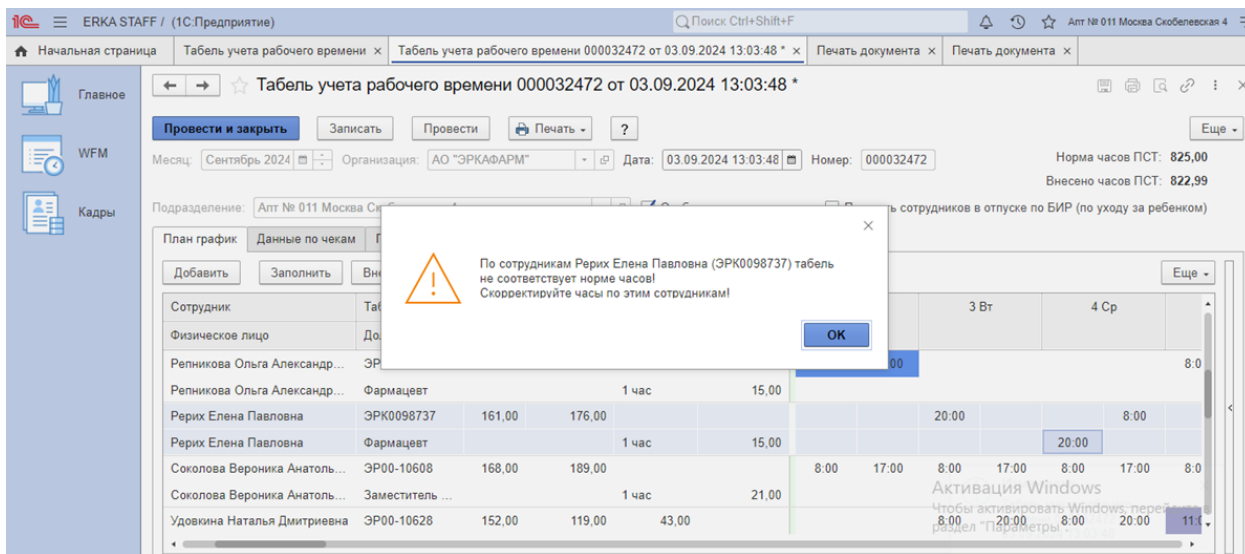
1С ERKA STAFF / (1С:Предприятие)

Поиск Ctrl+Shift+F

Апт № 011 Москва Скобелевская 4

Начальная страница | Табель учета рабочего времени × | Табель учета рабочего времени 000032472 от 03.09.2024 13:03:48 * × | Печать документа × | Печать документа ×

Главное

WFM

Кадры

Табель учета рабочего времени 000032472 от 03.09.2024 13:03:48 *

Провести и закрыть | Записать | Провести | Печать | ? | Еще

Месяц: Сентябрь 2024 | Организация: АО "ЭРКАФАРМ" | Дата: 03.09.2024 13:03:48 | Номер: 000032472

Норма часов ПСТ: 825,00
Внесено часов ПСТ: 822,99

Подразделение: Апт № 011 Москва Ск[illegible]

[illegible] сотрудников в отпуске по БИР (по уходу за ребенком)

План график | Данные по чекам | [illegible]

Добавить | Заполнить | Вне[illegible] | Еще

По сотрудникам Рерих Елена Павловна (ЭРК0098737) табель не соответствует норме часов!
Скорректируйте часы по этим сотрудникам!

OK

| Сотрудник | Таб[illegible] | | | | | | | 3 Вт | | 4 Ср | | |
|---|---|---|---|---|---|---|---|---|---|---|---|---|
| Физическое лицо | До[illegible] | | | | | | | | | | | |
| Репникова Ольга Александр... | ЭР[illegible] | | | | | | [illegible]00 | | | | | 8:0 |
| Репникова Ольга Александр... | Фармацевт | | | 1 час | 15,00 | | | | | | | |
| Рерих Елена Павловна | ЭРК0098737 | 161,00 | 176,00 | | | | | 20:00 | | | 8:00 | |
| Рерих Елена Павловна | Фармацевт | | | 1 час | 15,00 | | | | | 20:00 | | |
| Соколова Вероника Анатоль... | ЭР00-10608 | 168,00 | 189,00 | | | 8:00 | 17:00 | 8:00 | 17:00 | 8:00 | 17:00 | 8:0 |
| Соколова Вероника Анатоль... | Заместитель ... | | | 1 час | 21,00 | | | | | | | |
| Удовкина Наталья Дмитриевна | ЭР00-10628 | 152,00 | 119,00 | 43,00 | | | | 8:00 | 20:00 | 8:00 | 20:00 | 11:0 |

Активация Windows
Чтобы активировать Windows, перейдите в раздел "Параметры".